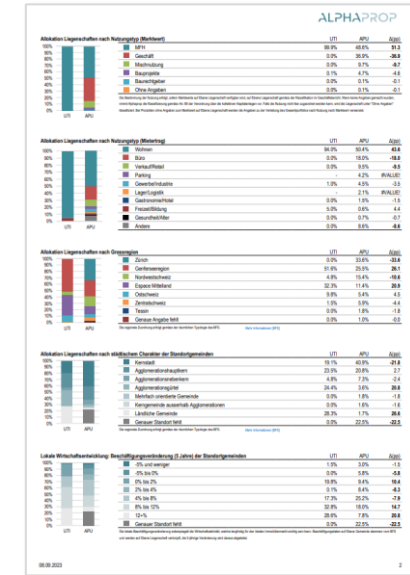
ALPHAPROP

Allokation Liegenschaften nach Nutzungstyp (Marktwert)

| | UTI | APU | Δ(pp) |
|---|---|---|---|
| MFH | 99.9% | 48.6% | 51.3 |
| Geschäft | 0.0% | 38.9% | -38.9 |
| Mischnutzung | 0.0% | 9.7% | -9.7 |
| Bauprojekte | 0.1% | 4.7% | -4.6 |
| Bauland/Isoliert | 0.0% | 0.1% | -0.1 |
| Ohne Angaben | 0.0% | 0.1% | -0.1 |

100% 90% 80% 70% 60% 50% 40% 30% 20% 10% 0%
UTI APU

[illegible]

Allokation Liegenschaften nach Nutzungstyp (Mietertrag)

| | UTI | APU | Δ(pp) |
|---|---|---|---|
| Wohnen | 94.0% | 50.4% | 43.6 |
| Büro | 0.0% | 18.0% | -18.0 |
| Verkauf/Retail | 0.0% | 9.5% | -9.5 |
| Parking | - | 4.2% | #VALUE! |
| Gewerbe/Industrie | 1.0% | 4.5% | -3.5 |
| Lager/Logistik | - | 2.1% | #VALUE! |
| Gastronomie/Hotel | 0.0% | 1.5% | -1.5 |
| Freizeit/Bildung | 5.0% | 0.6% | 4.4 |
| Gesundheit/Alter | 0.0% | 0.7% | -0.7 |
| Andere | 0.0% | 8.6% | -8.6 |

100% 90% 80% 70% 60% 50% 40% 30% 20% 10% 0%
UTI APU

Allokation Liegenschaften nach Grossregion

| | UTI | APU | Δ(pp) |
|---|---|---|---|
| Zürich | 0.0% | 33.6% | -33.6 |
| Genferseeregion | 51.6% | 25.5% | 26.1 |
| Nordwestschweiz | 4.8% | 15.4% | -10.6 |
| Espace Mittelland | 32.3% | 11.4% | 20.9 |
| Ostschweiz | 9.8% | 5.4% | 4.5 |
| Zentralschweiz | 1.5% | 5.9% | -4.4 |
| Tessin | 0.0% | 1.8% | -1.8 |
| Genaue Angabe fehlt | 0.0% | 1.0% | -1.0 |

100% 90% 80% 70% 60% 50% 40% 30% 20% 10% 0%
UTI APU

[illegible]

Allokation Liegenschaften nach städtischem Charakter der Standortgemeinden

| | UTI | APU | Δ(pp) |
|---|---|---|---|
| Kernstadt | 19.1% | 40.9% | -21.8 |
| Agglomerationshauptkern | 23.5% | 20.8% | 2.7 |
| Agglomerationsnebenkern | 4.8% | 7.3% | -2.4 |
| Agglomerationsgürtel | 24.4% | 3.6% | 20.8 |
| Mehrfach orientierte Gemeinde | 0.0% | 1.8% | -1.8 |
| Kerngemeinde ausserhalb Agglomerationen | 0.0% | 1.8% | -1.8 |
| Ländliche Gemeinde | 28.3% | 1.7% | 26.6 |
| Genauer Standort fehlt | 0.0% | 22.5% | -22.5 |

100% 90% 80% 70% 60% 50% 40% 30% 20% 10% 0%
UTI APU

Lokale Wirtschaftsentwicklung: Beschäftigungsveränderung (5 Jahre) der Standortgemeinden

| | UTI | APU | Δ(pp) |
|---|---|---|---|
| -5% und weniger | 1.5% | 3.0% | -1.5 |
| -5% bis 0% | 0.0% | 5.8% | -5.8 |
| 0% bis 2% | 19.8% | 9.4% | 10.4 |
| 2% bis 4% | 5.1% | 8.4% | -3.3 |
| 4% bis 8% | 17.3% | 25.2% | -7.9 |
| 8% bis 12% | 32.8% | 18.0% | 14.7 |
| 12+% | 28.6% | 7.8% | 20.8 |
| Genauer Standort fehlt | 0.0% | 22.5% | -22.5 |

100% 90% 80% 70% 60% 50% 40% 30% 20% 10% 0%
UTI APU

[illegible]

08.09.2023

2